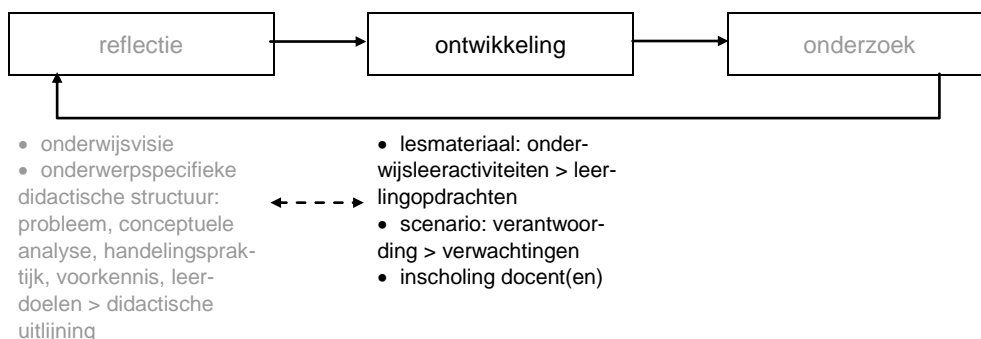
reflectie

ontwikkeling

onderzoek

• onderwijsvisie
• onderwerpspecifieke didactische structuur: probleem, conceptuele analyse, handelingspraktijk, voorkennis, leerdoelen > didactische uitlijning

• lesmateriaal: onderwijsleeractiviteiten > leerlingopdrachten
• scenario: verantwoording > verwachtingen
• inscholing docent(en)